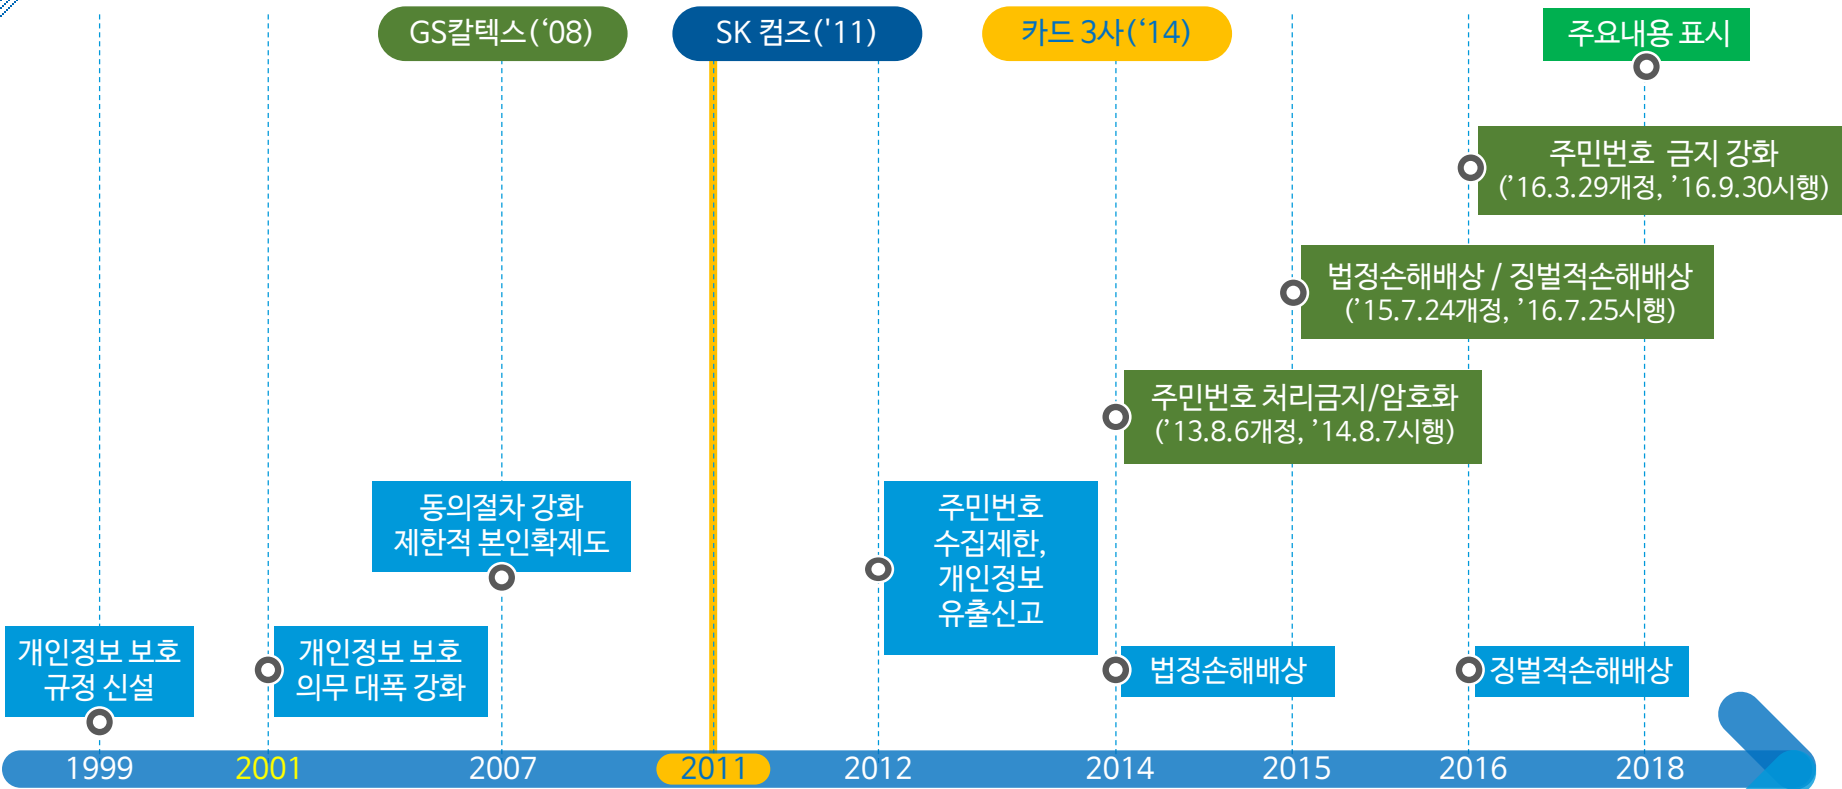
GS칼텍스(‘08)

SK 컴즈('11)

카드 3사(‘14)

주요내용 표시

주민번호 금지 강화
(’16.3.29개정, ’16.9.30시행)

법정손해배상 / 징벌적손해배상
(’15.7.24개정, ’16.7.25시행)

주민번호 처리금지/암호화
(’13.8.6개정, ’14.8.7시행)

동의절차 강화
제한적 본인확제도

주민번호
수집제한,
개인정보
유출신고

개인정보 보호
규정 신설

개인정보 보호
의무 대폭 강화

법정손해배상

징벌적손해배상

1999
2001
2007
2011
2012
2014
2015
2016
2018